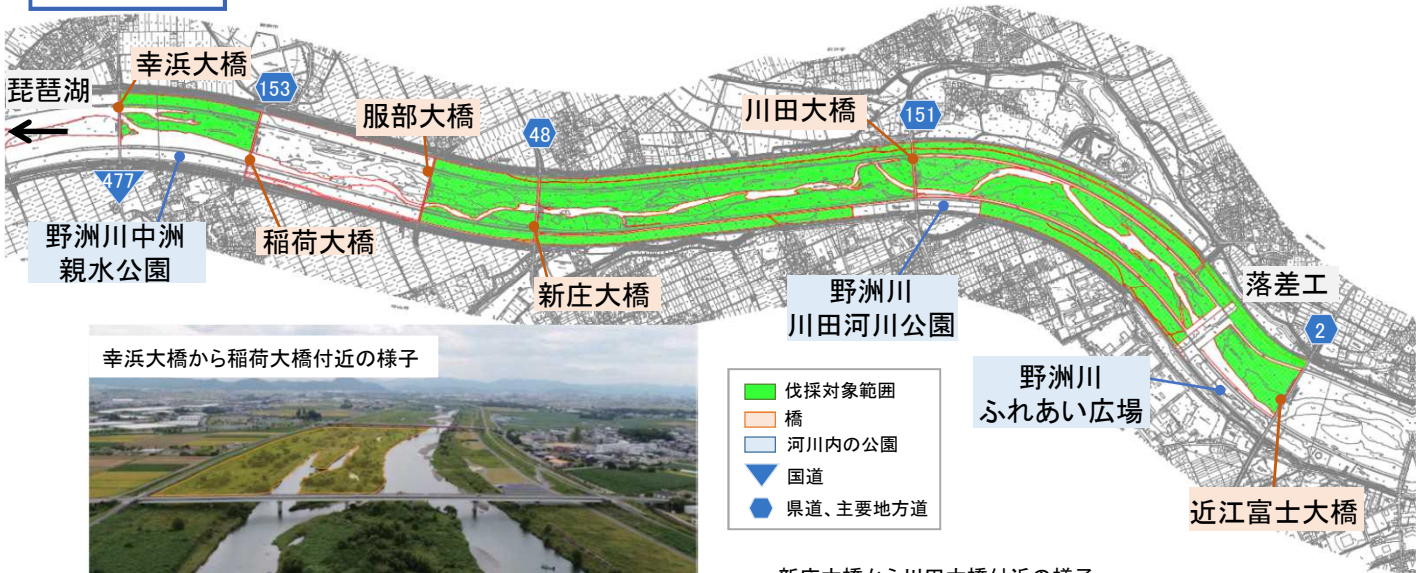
琵琶湖

幸浜大橋

153

服部大橋

48

川田大橋

151

477

野洲川中洲
親水公園

稲荷大橋

新庄大橋

野洲川
川田河川公園

落差工

2

野洲川
ふれあい広場

近江富士大橋

幸浜大橋から稲荷大橋付近の様子

伐採対象範囲
橋
河川内の公園
国道
県道、主要地方道

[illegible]